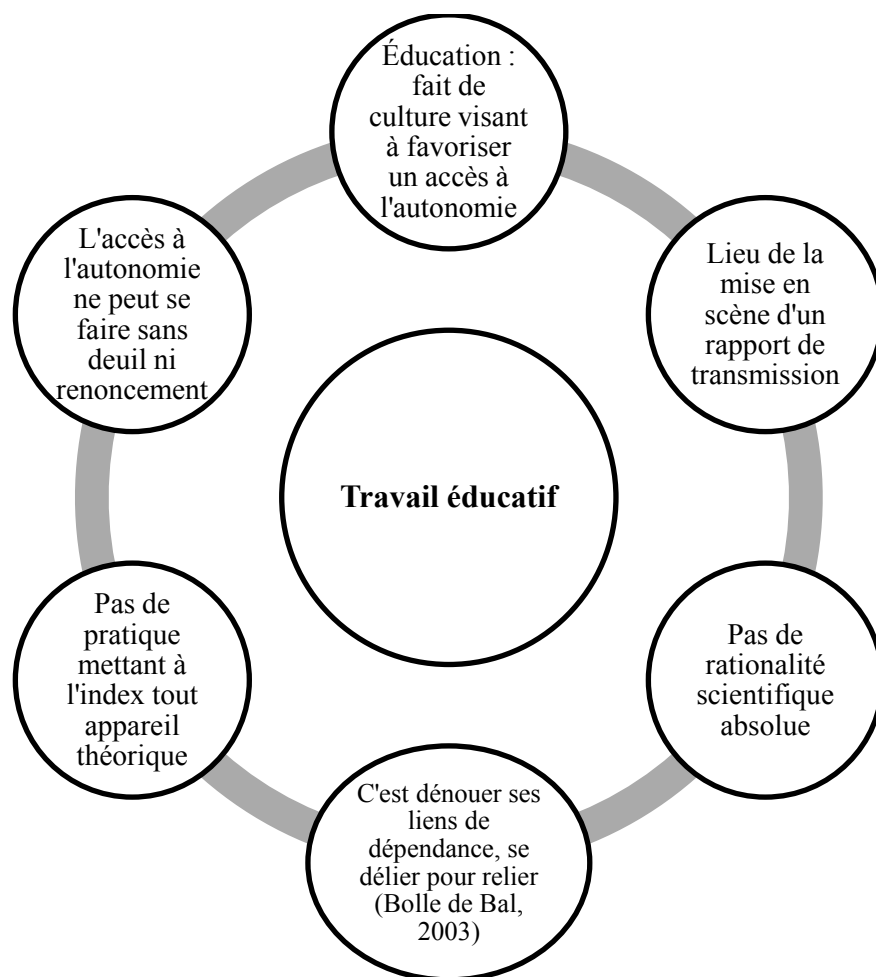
Éducation : fait de culture visant à favoriser un accès à l'autonomie

Lieu de la mise en scène d'un rapport de transmission

Pas de rationalité scientifique absolue

C'est dénouer ses liens de dépendance, se délier pour relier (Bolle de Bal, 2003)

Pas de pratique mettant à l'index tout appareil théorique

L'accès à l'autonomie ne peut se faire sans deuil ni renoncement

**Travail éducatif**